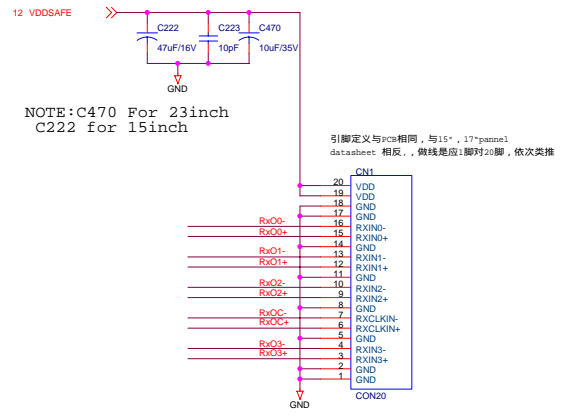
12 VDDSAFE

C222
47uF/16V

C223
10pF

C470
10uF/35V

GND

NOTE:C470 For 23inch
C222 for 15inch

引脚定义与PCB相同，与15"，17"pannel datasheet 相反，，做线是应1脚对20脚，依次类推

CN1

20 VDD
19 VDD
18 GND
17 GND
RxO0- 16 RXIN0-
RxO0+ 15 RXIN0+
14 GND
RxO1- 13 RXIN1-
RxO1+ 12 RXIN1+
11 GND
RxO2- 10 RXIN2-
RxO2+ 9 RXIN2+
8 GND
RxOC- 7 RXCLKIN-
RxOC+ 6 RXCLKIN+
5 GND
RxO3- 4 RXIN3-
RxO3+ 3 RXIN3+
2 GND
1 GND

CON20

GND